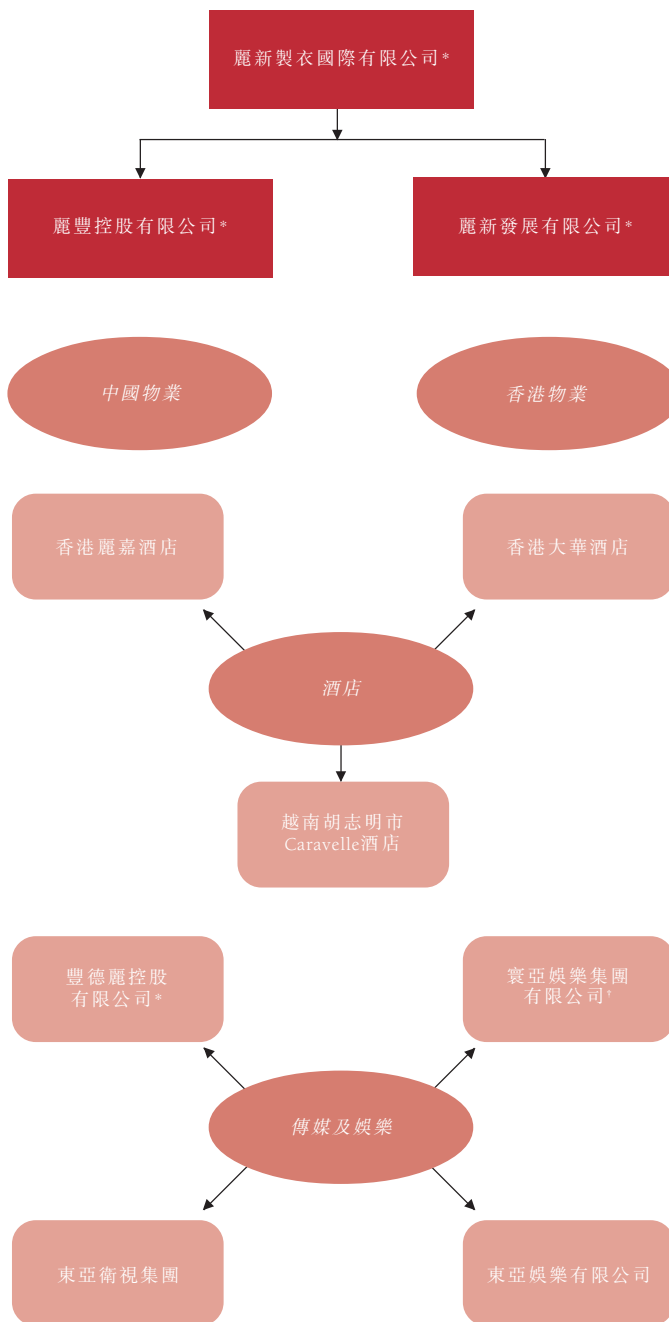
麗新製衣國際有限公司*

麗豐控股有限公司*

麗新發展有限公司*

中國物業

香港物業

香港麗嘉酒店

香港大華酒店

酒店

越南胡志明市 Caravelle酒店

豐德麗控股有限公司*

寰亞娛樂集團有限公司†

傳媒及娛樂

東亞衛視集團

東亞娛樂有限公司